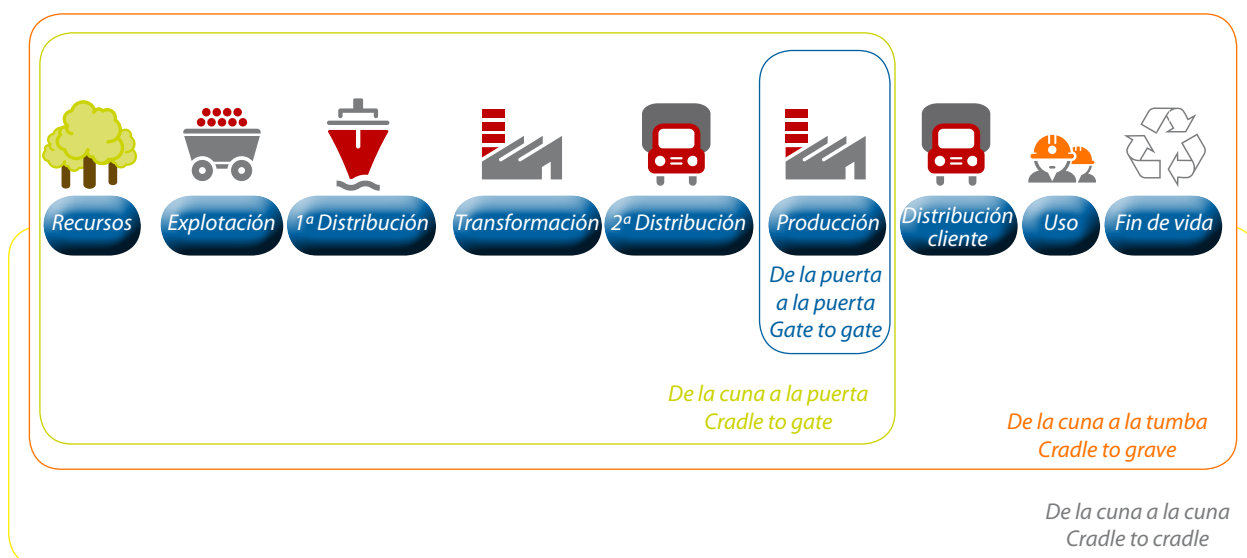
Recursos
Explotación
1ª Distribución
Transformación
2ª Distribución
Producción
Distribución cliente
Uso
Fin de vida

De la puerta a la puerta
Gate to gate

De la cuna a la puerta
Cradle to gate

De la cuna a la tumba
Cradle to grave

De la cuna a la cuna
Cradle to cradle